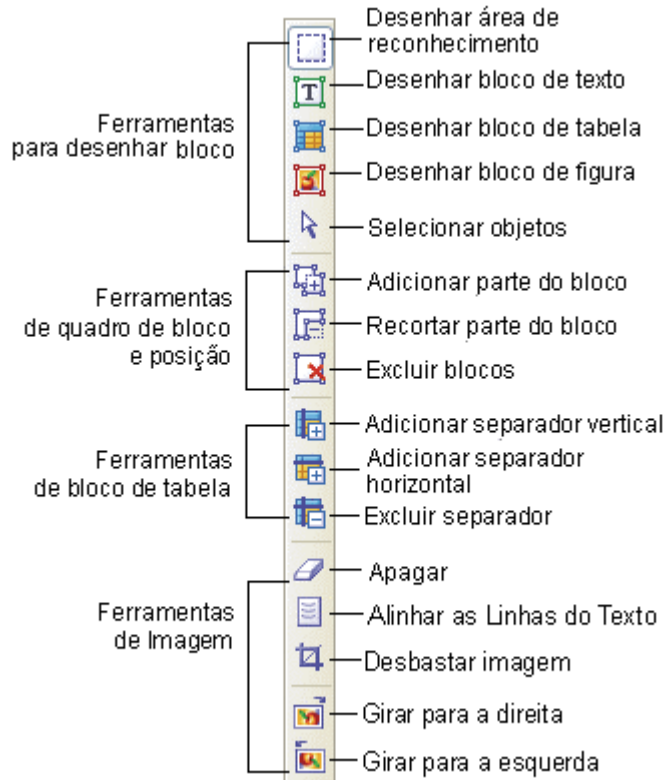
Ferramentas para desenhar bloco

Desenhar área de reconhecimento
Desenhar bloco de texto
Desenhar bloco de tabela
Desenhar bloco de figura
Selecionar objetos

Ferramentas de quadro de bloco e posição

Adicionar parte do bloco
Recortar parte do bloco
Excluir blocos

Ferramentas de bloco de tabela

Adicionar separador vertical
Adicionar separador horizontal
Excluir separador

Ferramentas de Imagem

Apagar
Alinhar as Linhas do Texto
Desbastar imagem
Girar para a direita
Girar para a esquerda